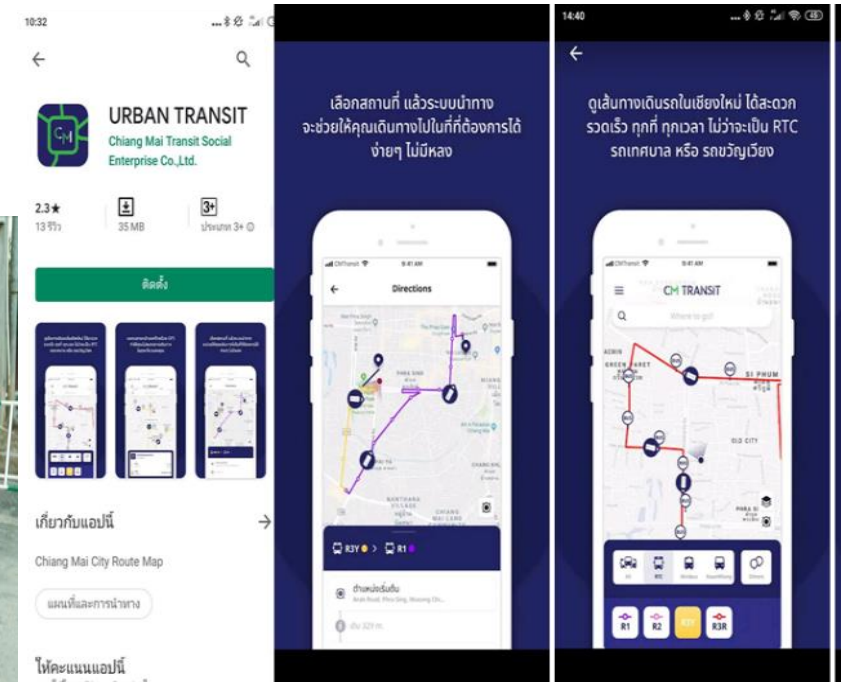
10:32

URBAN TRANSIT
Chiang Mai Transit Social Enterprise Co.,Ltd.

2.3★
13 รีวิว

35 MB

3+
ประเภท 3+

ติดตั้ง

เกี่ยวกับแอปนี้

Chiang Mai City Route Map

แผนที่และการนำทาง

ให้คะแนนแอปนี้

เลือกสถานที่ แล้วระบบนำทาง จะช่วยให้คุณเดินทางไปในที่ที่ต้องการได้ง่ายๆ ไม่มีหลง

CMTransit 9:41 AM

Directions

R3Y > R1

ตำแหน่งเริ่มต้น

14:40

ดูเส้นทางเดินรถในเชียงใหม่ ได้สะดวก รวดเร็ว ทุกที่ ทุกเวลา ไม่ว่าจะเป็น RTC รถเทศบาล หรือ รถขวัญเวียง

CMTransit 9:41 AM

CM TRANSIT

Where to go?

SI PHUM

OLD CITY

R1 R2 R3Y R3R